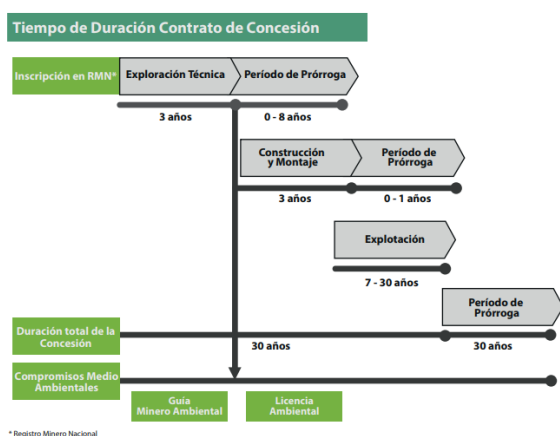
Tiempo de Duración Contrato de Concesión

Inscripción en RMN*

Exploración Técnica

Período de Prórroga

3 años

0 - 8 años

Construcción y Montaje

Período de Prórroga

3 años

0 - 1 años

Explotación

7 - 30 años

Período de Prórroga

Duración total de la Concesión

30 años

30 años

Compromisos Medio Ambientales

Guía Minero Ambiental

Licencia Ambiental

* Registro Minero Nacional